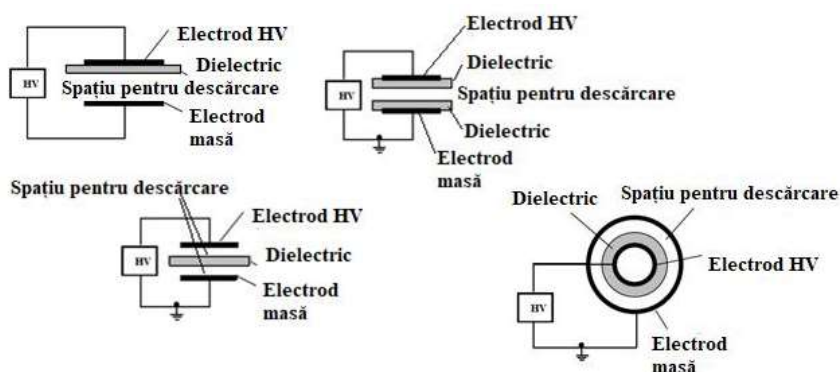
HV
Electrod HV
Dielectric
Spațiu pentru descărcare
Electrod masă

HV
Electrod HV
Dielectric
Spațiu pentru descărcare
Dielectric
Electrod masă

Spațiu pentru descărcare
HV
Electrod HV
Dielectric
Electrod masă

Dielectric
Spațiu pentru descărcare
HV
Electrod HV
Electrod masă